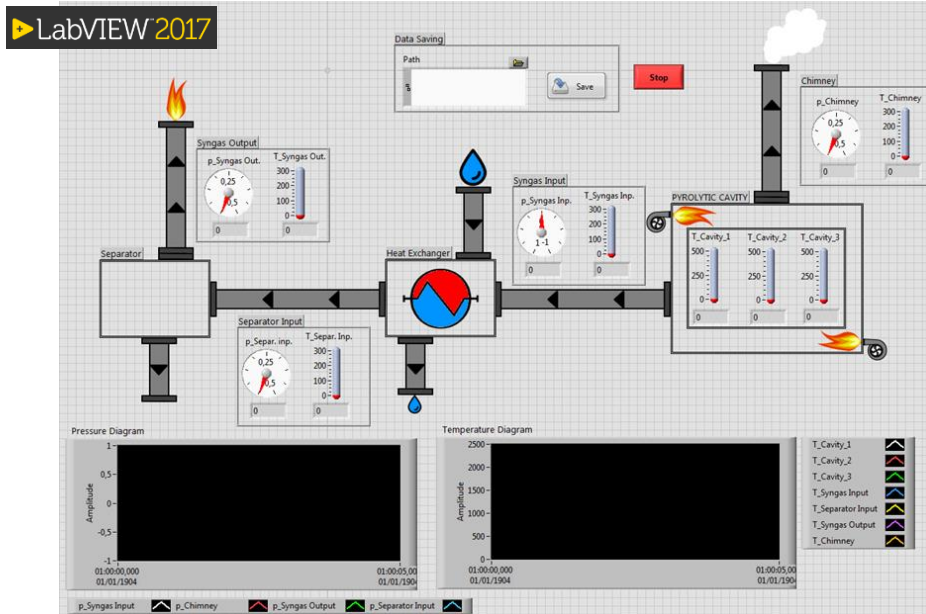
LabVIEW 2017

Data Saving
Path
Save
Stop

Chimney
p_Chimney
0,25
0,5
0
T_Chimney
300
200
100
0
0

Syngas Output
p_Syngas Out.
0,25
0,5
0
T_Syngas Out.
300
200
100
0
0

Syngas Input
p_Syngas Inp.
1 -1
0
T_Syngas Inp.
300
200
100
0
0

PYROLYTIC CAVITY
T_Cavity_1
500
250
0
0
T_Cavity_2
500
250
0
0
T_Cavity_3
500
250
0
0

Separator
Heat Exchanger

Separator Input
p_Separ. inp.
0,25
0,5
0
T_Separ. Inp.
300
200
100
0
0

Pressure Diagram
1
0,5
0
-0,5
-1
Amplitude
01:00:00,000
01/01/1904
01:00:05,00
01/01/1904

Temperature Diagram
2500
2000
1500
1000
500
0
Amplitude
01:00:00,000
01/01/1904
01:00:05,00
01/01/1904

T_Cavity_1
T_Cavity_2
T_Cavity_3
T_Syngas Input
T_Separator Input
T_Syngas Output
T_Chimney

p_Syngas Input
p_Chimney
p_Syngas Output
p_Separator Input